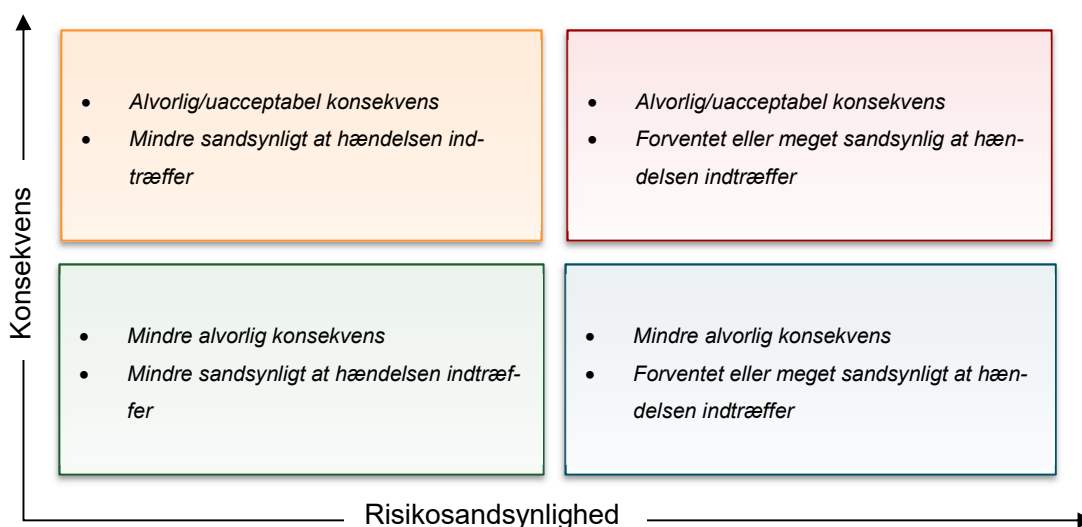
Konsekvens

- Alvorlig/uacceptabel konsekvens
- Mindre sandsynligt at hændelsen indtræffer

- Alvorlig/uacceptabel konsekvens
- Forventet eller meget sandsynlig at hændelsen indtræffer

- Mindre alvorlig konsekvens
- Mindre sandsynligt at hændelsen indtræffer

- Mindre alvorlig konsekvens
- Forventet eller meget sandsynlig at hændelsen indtræffer

Risikosandsynlighed